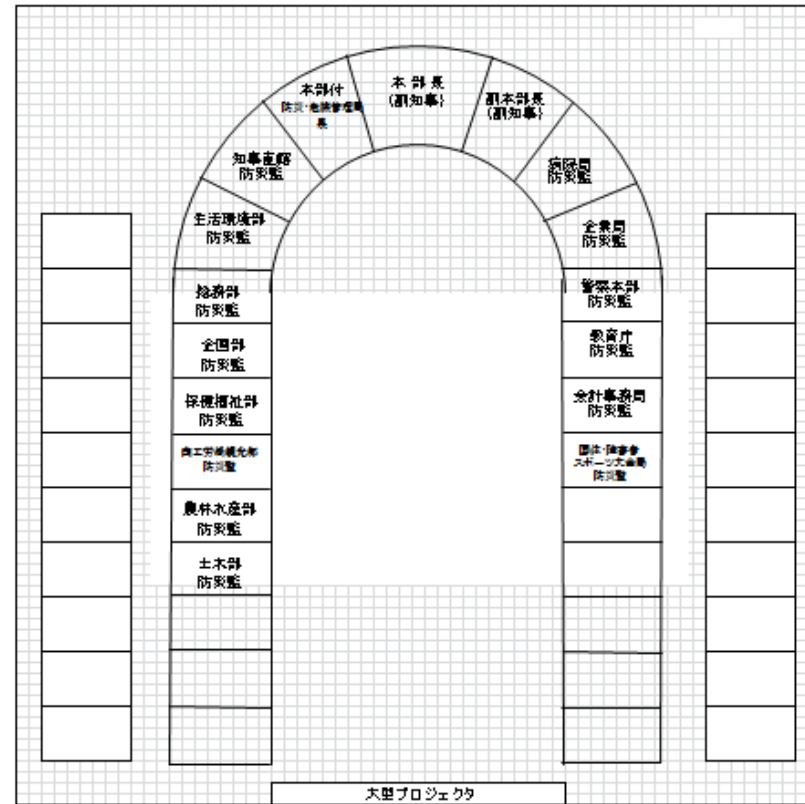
本部長
(副知事)

副本部長
(副知事)

本部付
防災・危機管理監

知事直轄
防災監

病院局
防災監

生活環境部
防災監

企業局
防災監

総務部
防災監

警察本部
防災監

企画部
防災監

教育庁
防災監

保健福祉部
防災監

会計事務局
防災監

商工労働観光部
防災監

国体・障害者スポーツ大会局
防災監

農林水産部
防災監

土木部
防災監

大型プロジェクタ